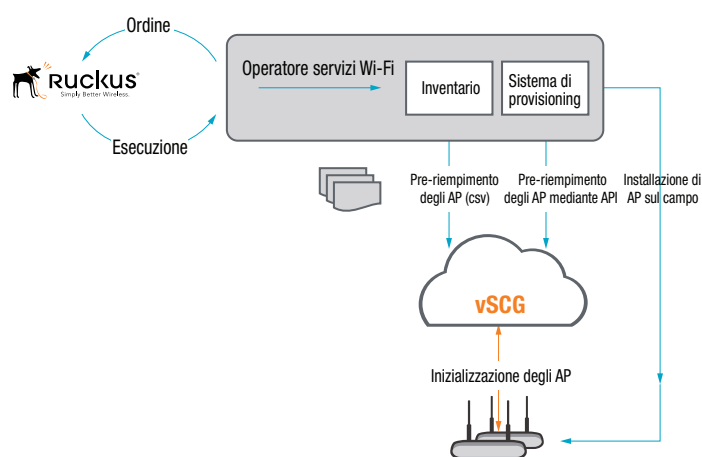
Ordine

Ruckus
Simply Better Wireless

Esecuzione

Operatore servizi Wi-Fi

Inventario

Sistema di provisioning

Pre-riempimento degli AP (csv)

Pre-riempimento degli AP mediante API

Installazione di AP sul campo

vSCG

Inizializzazione degli AP